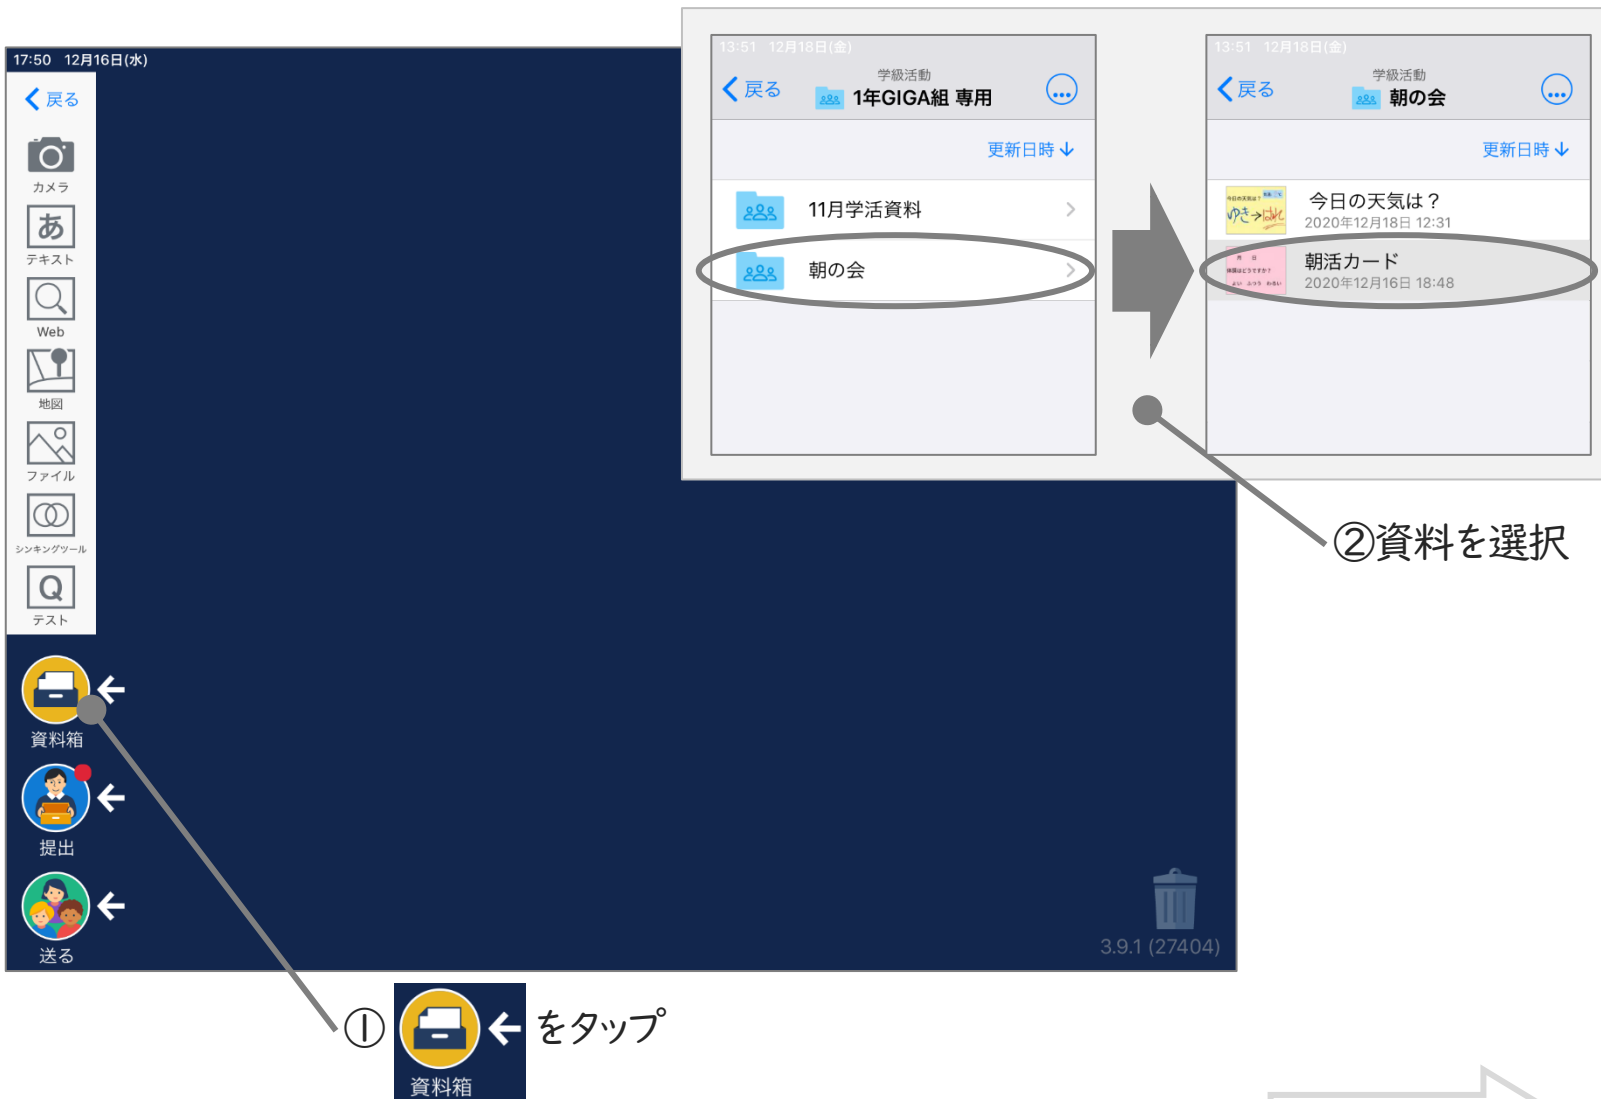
17:50 12月16日(水)

戻る

カメラ

あ

テキスト

Web

地図

ファイル

シンキングツール

Q

テスト

資料箱

提出

送る

3.9.1 (27404)

13:51 12月18日(金)

戻る

学級活動

1年GIGA組 専用

更新日時

11月学活資料

朝の会

13:51 12月18日(金)

戻る

学級活動

朝の会

更新日時

今日の天気は？
2020年12月18日 12:31

朝活カード
2020年12月16日 18:48

②資料を選択

①

資料箱

をタップ